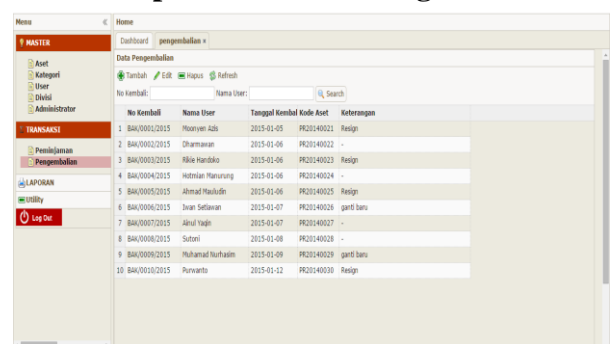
Menu

MASTER

Aset
Kategori
User
Divisi
Administrator

TRANSAKSI

Peminjaman
Pengembalian

LAPORAN

Utility

Log Out

Home

Dashboard | pengembalian ×

Data Pengembalian

Tambah | Edit | Hapus | Refresh

No Kembali: | Nama User: | Search

| | No Kembali | Nama User | Tanggal Kembal | Kode Aset | Keterangan |
|---|---|---|---|---|---|
| 1 | BAK/0001/2015 | Moonyen Azis | 2015-01-05 | PR20140021 | Resign |
| 2 | BAK/0002/2015 | Dharmawan | 2015-01-06 | PR20140022 | - |
| 3 | BAK/0003/2015 | Rikie Handoko | 2015-01-06 | PR20140023 | Resign |
| 4 | BAK/0004/2015 | Hotmian Manurung | 2015-01-06 | PR20140024 | - |
| 5 | BAK/0005/2015 | Ahmad Mauludin | 2015-01-06 | PR20140025 | Resign |
| 6 | BAK/0006/2015 | Iwan Setiawan | 2015-01-07 | PR20140026 | ganti baru |
| 7 | BAK/0007/2015 | Ainul Yaqin | 2015-01-07 | PR20140027 | - |
| 8 | BAK/0008/2015 | Sutoni | 2015-01-08 | PR20140028 | - |
| 9 | BAK/0009/2015 | Muhamad Nurhasim | 2015-01-09 | PR20140029 | ganti baru |
| 10 | BAK/0010/2015 | Purwanto | 2015-01-12 | PR20140030 | Resign |